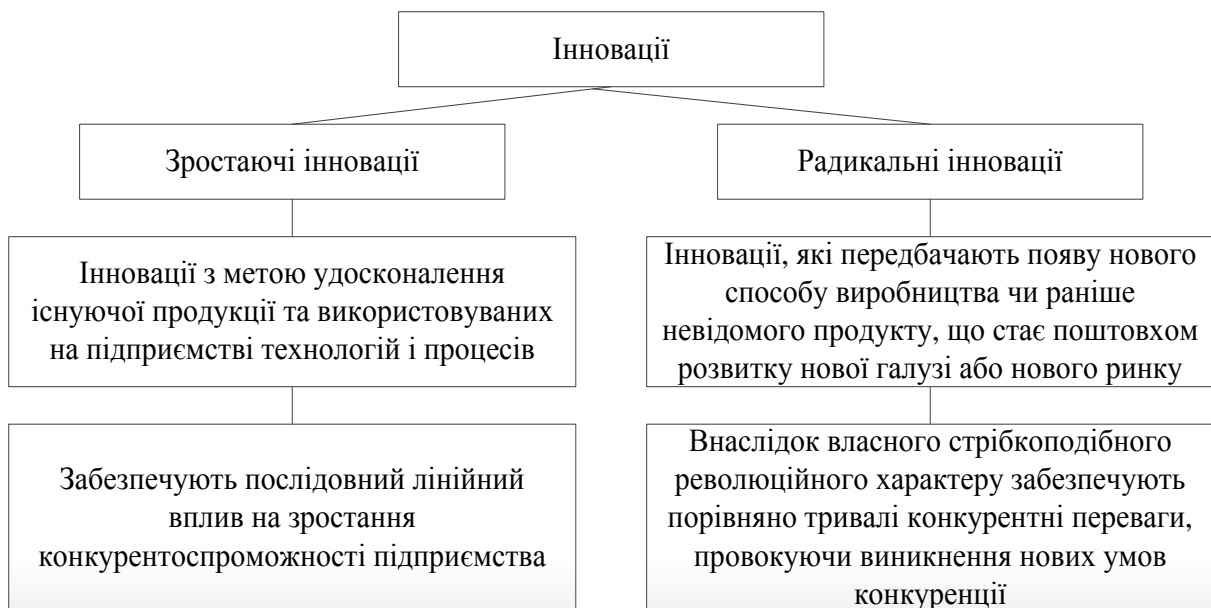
Інновації

Зростаючі інновації

Інновації з метою удосконалення існуючої продукції та використовуваних на підприємстві технологій і процесів

Забезпечують послідовний лінійний вплив на зростання конкурентоспроможності підприємства

Радикальні інновації

Інновації, які передбачають появу нового способу виробництва чи раніше невідомого продукту, що стає поштовхом розвитку нової галузі або нового ринку

Внаслідок власного стрібкоподібного революційного характеру забезпечують порівняно тривалі конкурентні переваги, провокуючи виникнення нових умов конкуренції